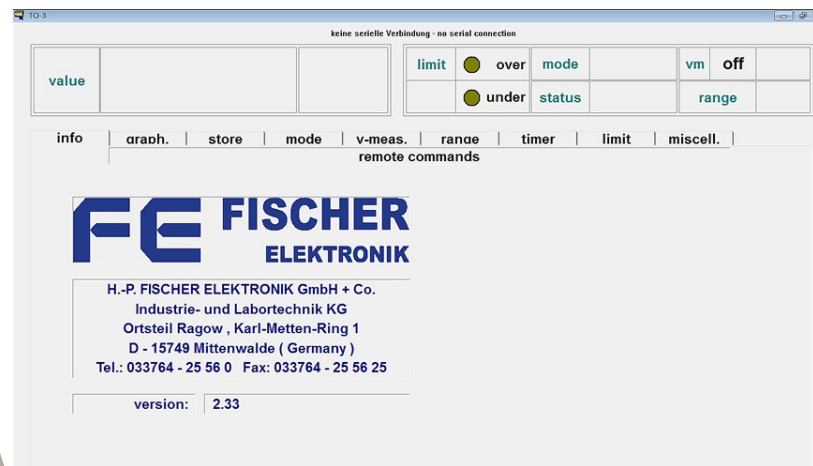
TO-3

keine serielle Verbindung - no serial connection

value

limit
over
under

mode
status

vm
off
range

info | graph. | store | mode | v-meas. | range | timer | limit | miscell. |
remote commands

FE FISCHER
ELEKTRONIK

H.-P. FISCHER ELEKTRONIK GmbH + Co.
Industrie- und Labortechnik KG
Ortsteil Ragow , Karl-Metten-Ring 1
D - 15749 Mittenwalde ( Germany )
Tel.: 033764 - 25 56 0 Fax: 033764 - 25 56 25

version: 2.33